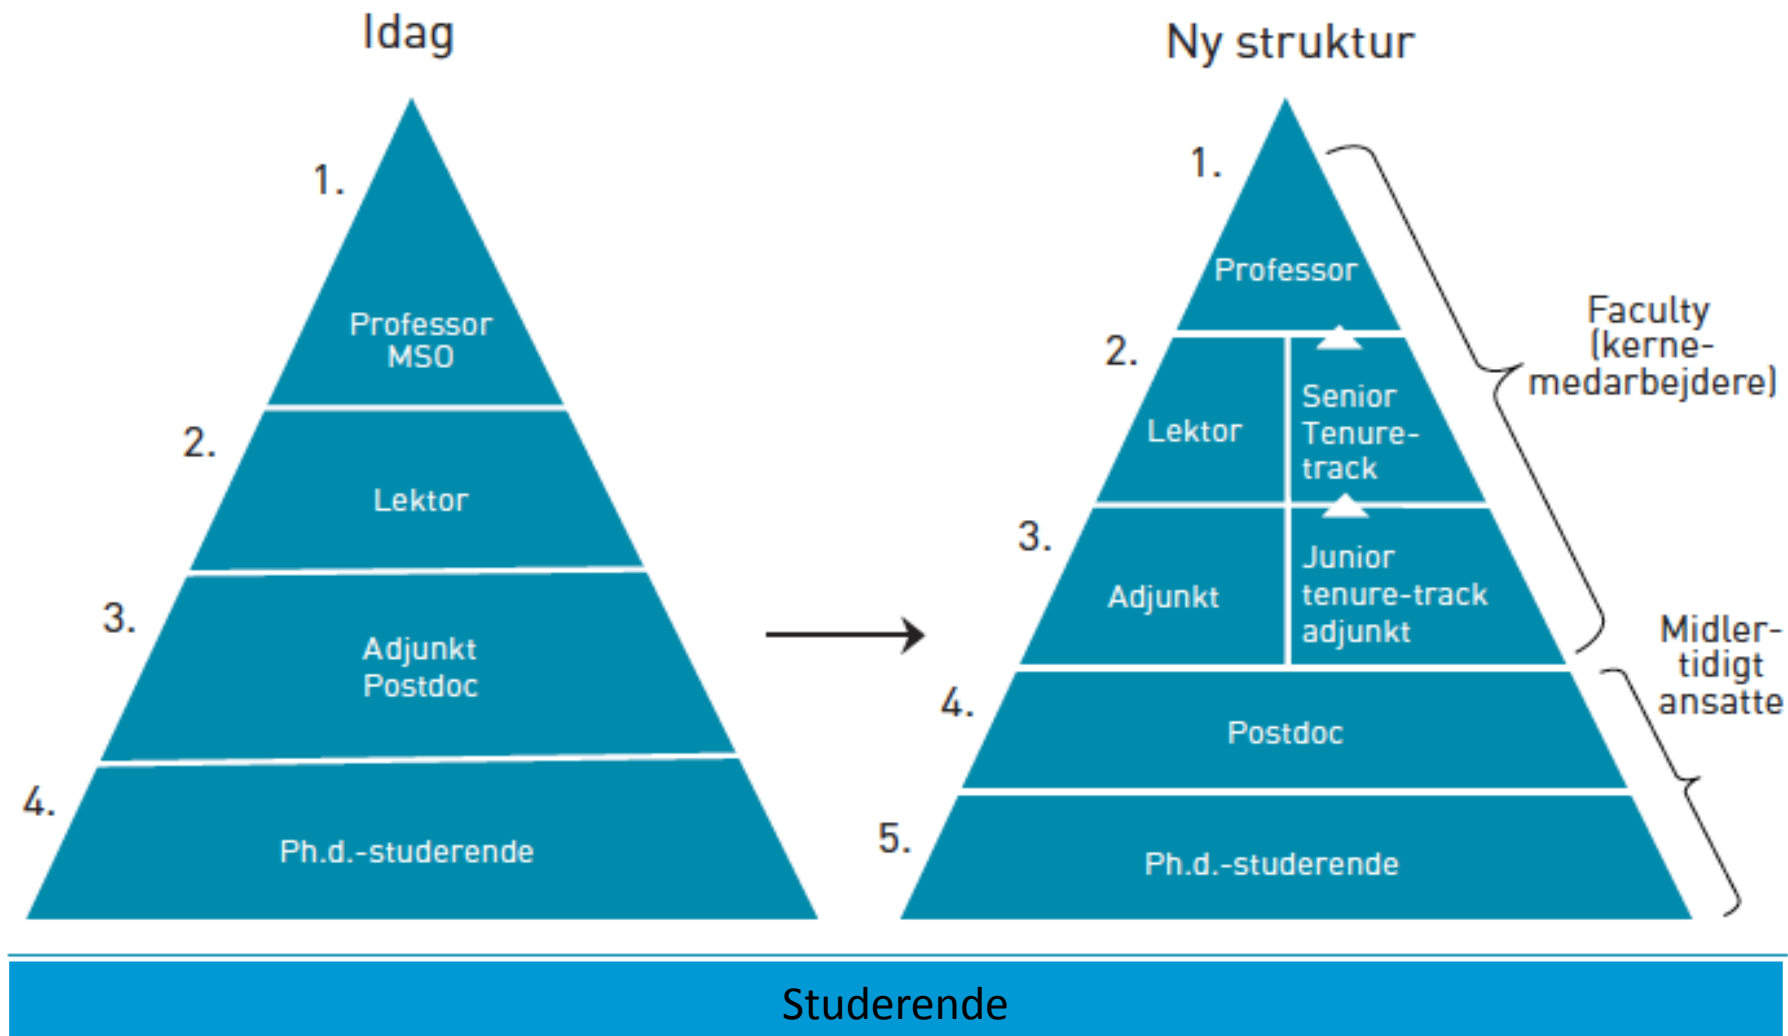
Idag

1.
Professor
MSO

2.
Lektor

3.
Adjunkt
Postdoc

4.
Ph.d.-studerende

Ny struktur

1.
Professor

2.
Lektor
Senior
Tenure-
track

3.
Adjunkt
Junior
tenure-track
adjunkt

4.
Postdoc

5.
Ph.d.-studerende

Faculty
(kerne-
medarbejdere)

Midler-
tidigt
ansatte

Studerende